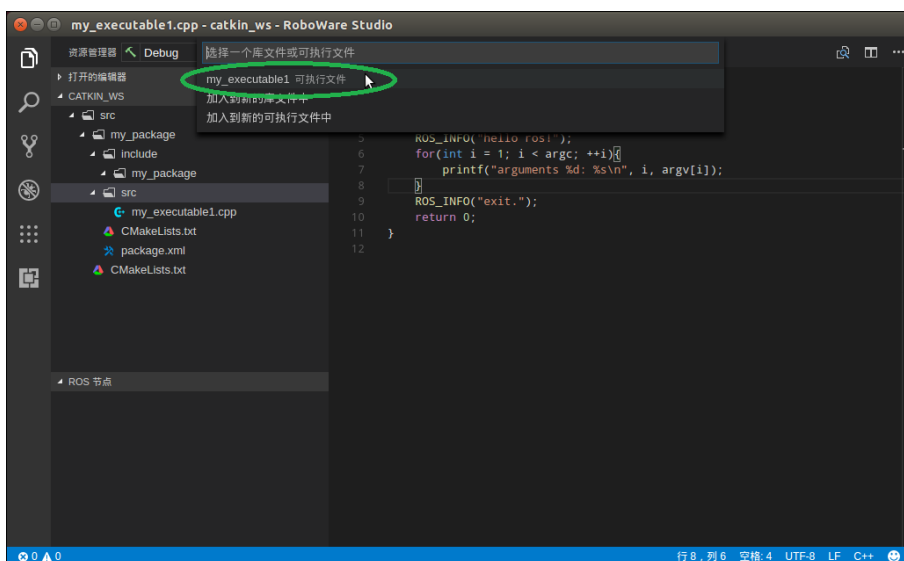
my_executable1.cpp - catkin_ws - RoboWare Studio

资源管理器 Debug

选择一个库文件或可执行文件

my_executable1 可执行文件

加入到新的库文件中

加入到新的可执行文件中

▸ 打开的编辑器

▴ CATKIN_WS

src

my_package

include

my_package

src

my_executable1.cpp

CMakeLists.txt

package.xml

CMakeLists.txt

5 ROS_INFO("hello ros!");
6 for(int i = 1; i < argc; ++i){
7 printf("arguments %d: %s\n", i, argv[i]);
8 }
9 ROS_INFO("exit.");
10 return 0;
11 }
12

▴ ROS 节点

⊗ 0 ⚠ 0

行 8，列 6 空格: 4 UTF-8 LF C++